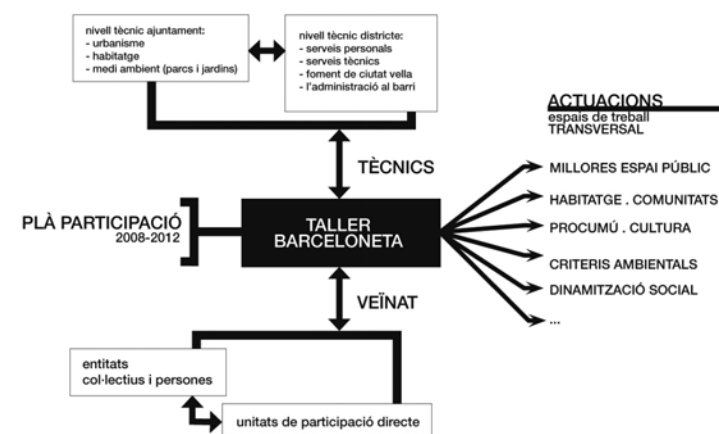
nivell tècnic ajuntament:
- urbanisme
- habitatge
- medi ambient (parcs i jardins)

nivell tècnic districte:
- serveis personals
- serveis tècnics
- foment de ciutat vella
- l'administració al barri

ACTUACIONS
espais de treball
TRANSVERSAL

TÈCNICS

MILLORES ESPAI PÚBLIC

HABITATGE . COMUNITATS

PLÀ PARTICIPACIÓ
2008-2012

TALLER
BARCELONETA

PROCUMÚ . CULTURA

CRITERIS AMBIENTALS

DINAMITZACIÓ SOCIAL

...

VEÏNAT

entitats
col·lectius i persones

unitats de participació directe